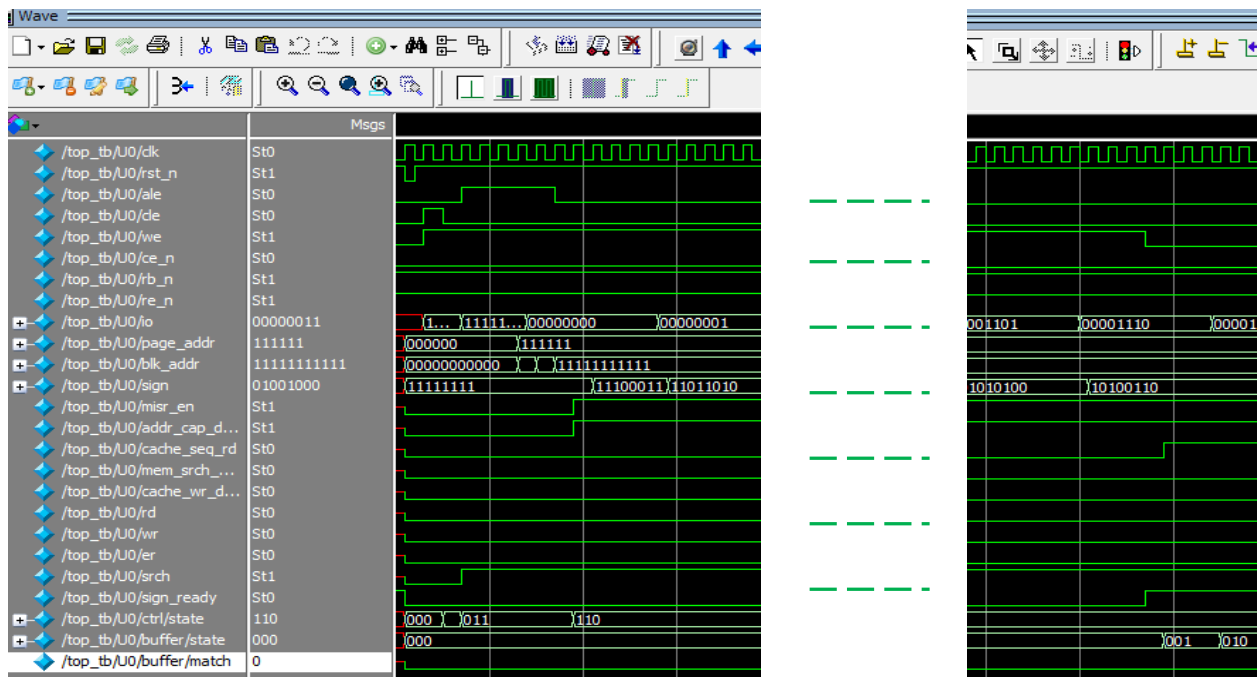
Wave

Msgs

| Signal | Msgs |
|---|---|
| /top_tb/U0/clk | St0 |
| /top_tb/U0/rst_n | St1 |
| /top_tb/U0/ale | St0 |
| /top_tb/U0/cle | St0 |
| /top_tb/U0/we | St1 |
| /top_tb/U0/ce_n | St0 |
| /top_tb/U0/rb_n | St1 |
| /top_tb/U0/re_n | St1 |
| /top_tb/U0/io | 00000011 |
| /top_tb/U0/page_addr | 111111 |
| /top_tb/U0/blk_addr | 11111111111 |
| /top_tb/U0/sign | 01001000 |
| /top_tb/U0/misr_en | St1 |
| /top_tb/U0/addr_cap_d... | St1 |
| /top_tb/U0/cache_seq_rd | St0 |
| /top_tb/U0/mem_srch_... | St0 |
| /top_tb/U0/cache_wr_d... | St0 |
| /top_tb/U0/rd | St0 |
| /top_tb/U0/wr | St0 |
| /top_tb/U0/er | St0 |
| /top_tb/U0/srch | St1 |
| /top_tb/U0/sign_ready | St0 |
| /top_tb/U0/ctrl/state | 110 |
| /top_tb/U0/buffer/state | 000 |
| /top_tb/U0/buffer/match | 0 |

1... 11111... 00000000 00000001
000000 111111
00000000000 11111111111
11111111 11100011 11011010
000 011 110
000

001101 00001110 00001
1010100 10100110
001 010